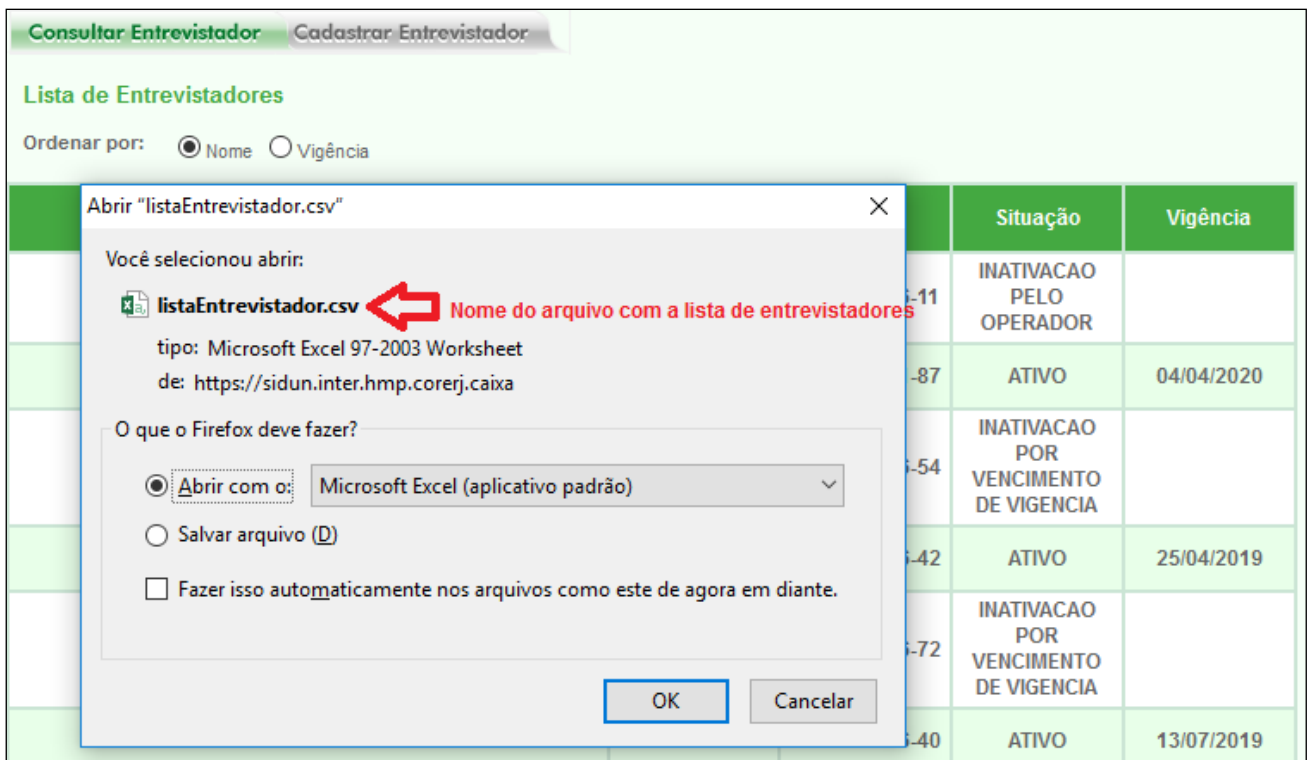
Consultar Entrevistador | Cadastrar Entrevistador

Lista de Entrevistadores

Ordenar por: Nome Vigência

Abrir "listaEntrevistador.csv"

Você selecionou abrir:

listaEntrevistador.csv

Nome do arquivo com a lista de entrevistadores

tipo: Microsoft Excel 97-2003 Worksheet

de: https://sidun.inter.hmp.corerj.caixa

O que o Firefox deve fazer?

Abrir com o: Microsoft Excel (aplicativo padrão)

Salvar arquivo (D)

Fazer isso automaticamente nos arquivos como este de agora em diante.

OK Cancelar

| | Situação | Vigência |
|---|---|---|
| -11 | INATIVACAO PELO OPERADOR | |
| -87 | ATIVO | 04/04/2020 |
| -54 | INATIVACAO POR VENCIMENTO DE VIGENCIA | |
| -42 | ATIVO | 25/04/2019 |
| -72 | INATIVACAO POR VENCIMENTO DE VIGENCIA | |
| -40 | ATIVO | 13/07/2019 |